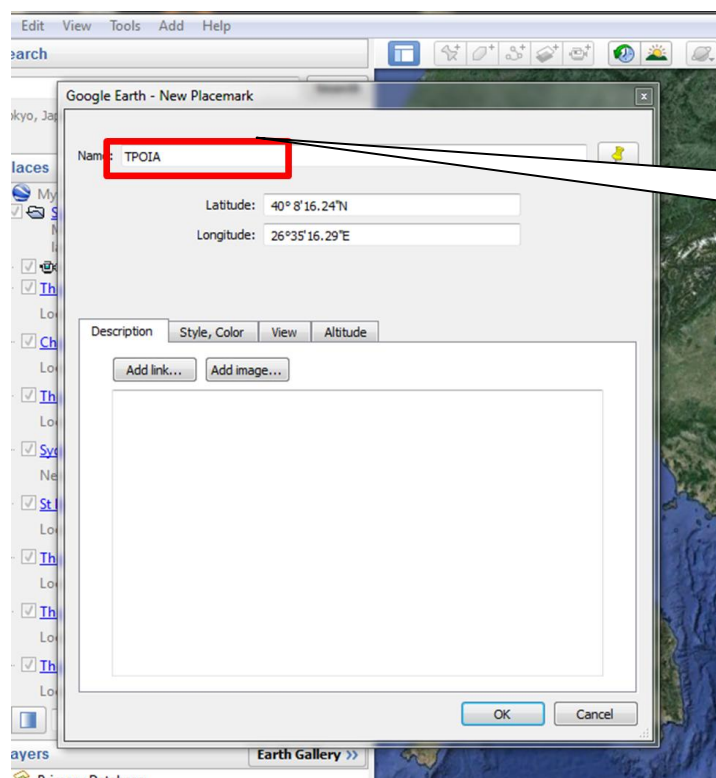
Edit View Tools Add Help

earch

okyo, Jap

laces

My

Th

Lo

Ch

Lo

Th

Lo

Syd

Ne

St

Lo

Th

Lo

Th

Lo

Th

Lo

ayers

Earth Gallery »

Google Earth - New Placemark

Name: TPOIA

Latitude: 40° 8'16.24"N

Longitude: 26°35'16.29"E

Description

Style, Color

View

Altitude

Add link...

Add image...

OK

Cancel